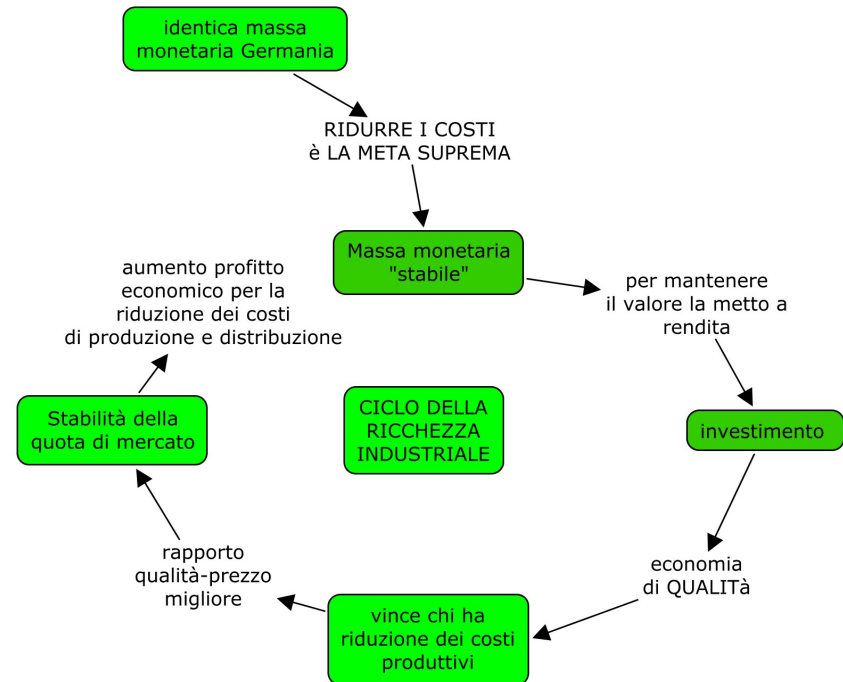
identica massa monetaria Germania

RIDURRE I COSTI è LA META SUPREMA

Massa monetaria "stabile"

per mantenere il valore la metto a rendita

investimento

economia di QUALITà

vince chi ha riduzione dei costi produttivi

rapporto qualità-prezzo migliore

Stabilità della quota di mercato

aumento profitto economico per la riduzione dei costi di produzione e distribuzione

CICLO DELLA RICCHEZZA INDUSTRIALE